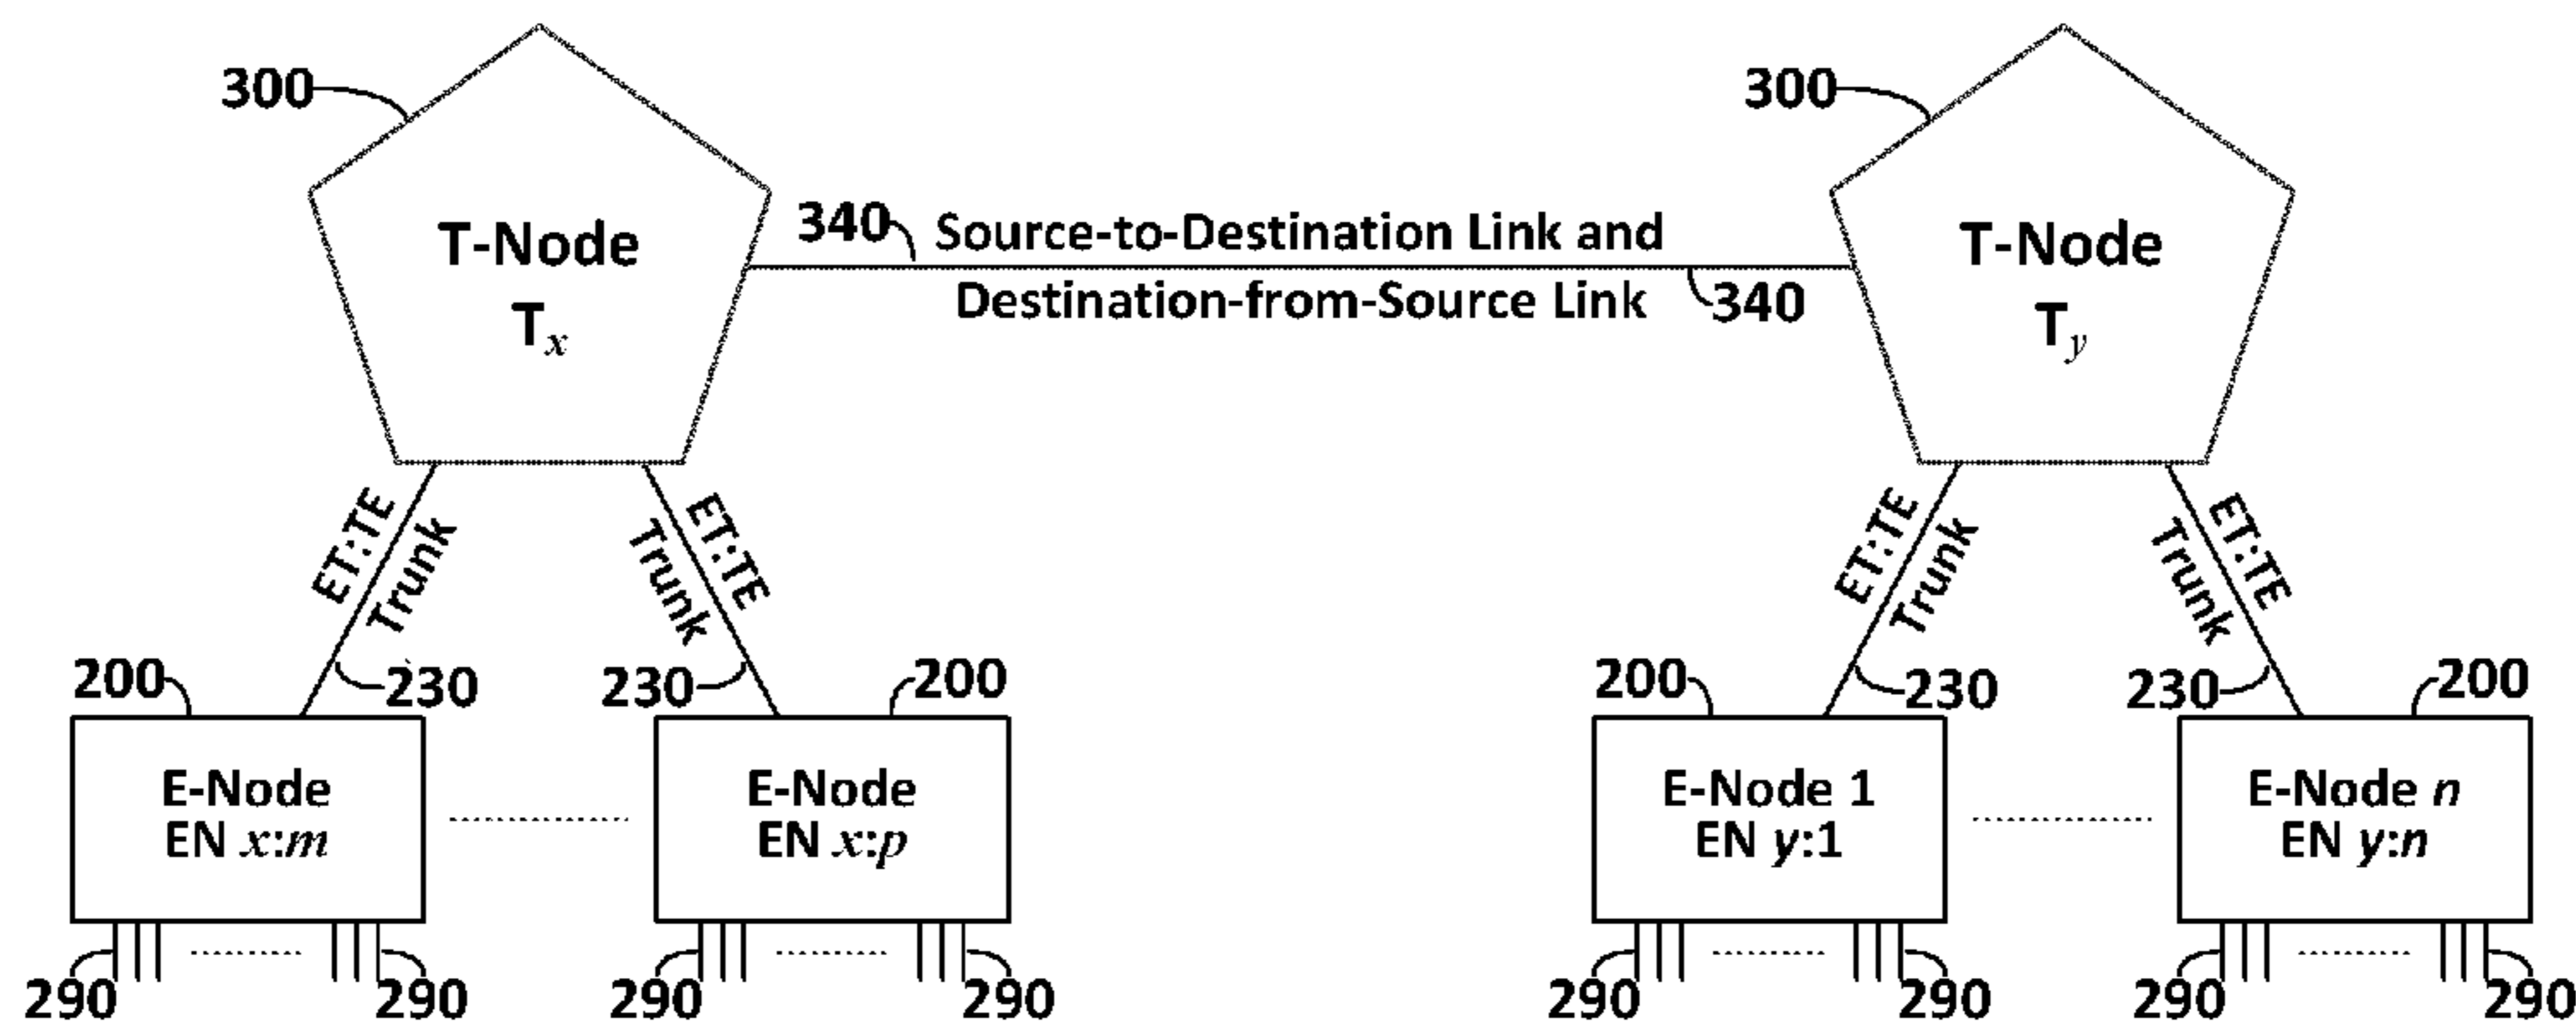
300

T-Node
$T_x$

300

T-Node
$T_y$

340 Source-to-Destination Link and
Destination-from-Source Link 340

ET:TE
Trunk

ET:TE
Trunk

ET:TE
Trunk

ET:TE
Trunk

200

230

230

200

200

230

230

200

E-Node
EN $x:m$

E-Node
EN $x:p$

E-Node 1
EN $y$:1

E-Node $n$
EN $y$:$n$

290

290

290

290

290

290

290

290